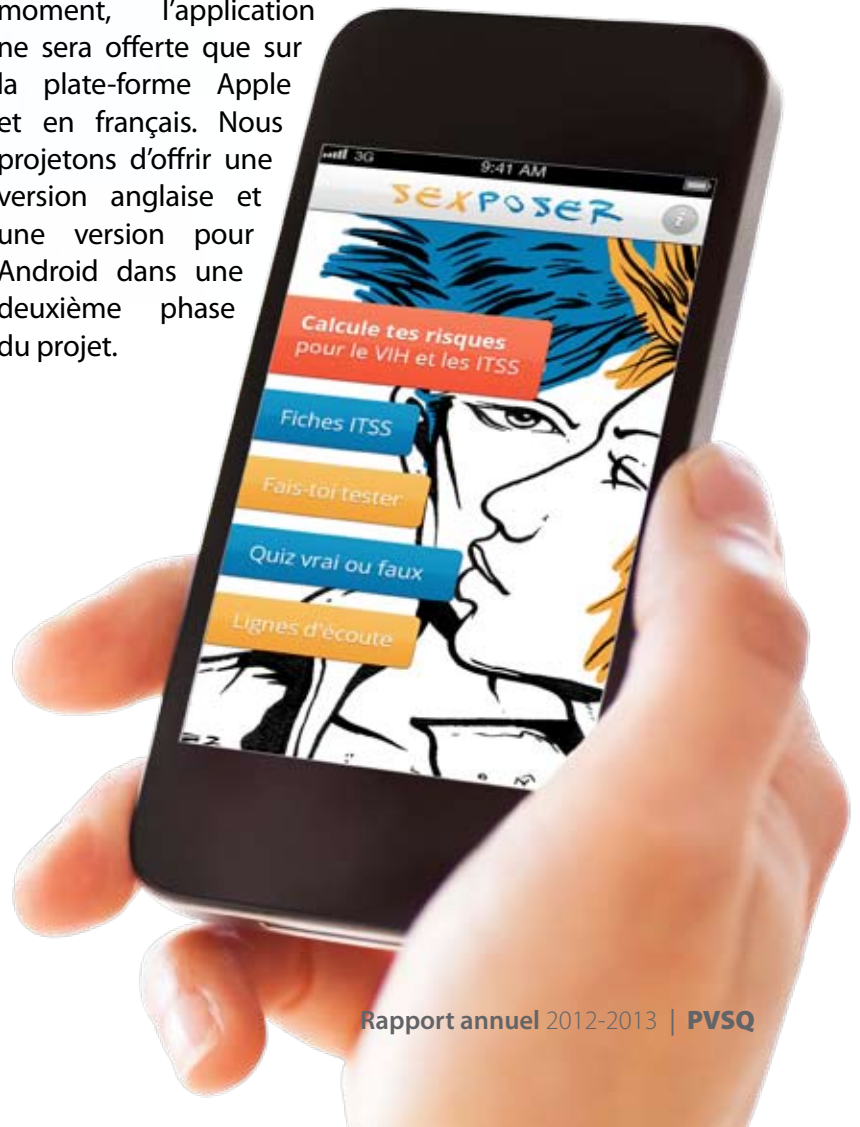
moment, l'application ne sera offerte que sur la plate-forme Apple et en français. Nous projetons d'offrir une version anglaise et une version pour Android dans une deuxième phase du projet.

3G 9:41 AM

SEXPOSER

i

Calcule tes risques pour le VIH et les ITSS

Fiches ITSS

Fais-toi tester

Quiz vrai ou faux

Lignes d'écoute

Rapport annuel 2012-2013 | PVSQ